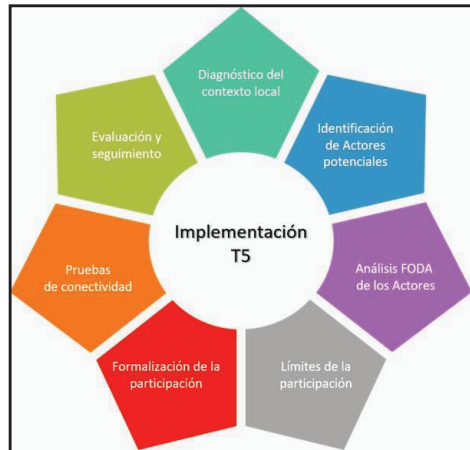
Implementación T5

Diagnóstico del contexto local

Identificación de Actores potenciales

Análisis FODA de los Actores

Límites de la participación

Formalización de la participación

Pruebas de conectividad

Evaluación y seguimiento